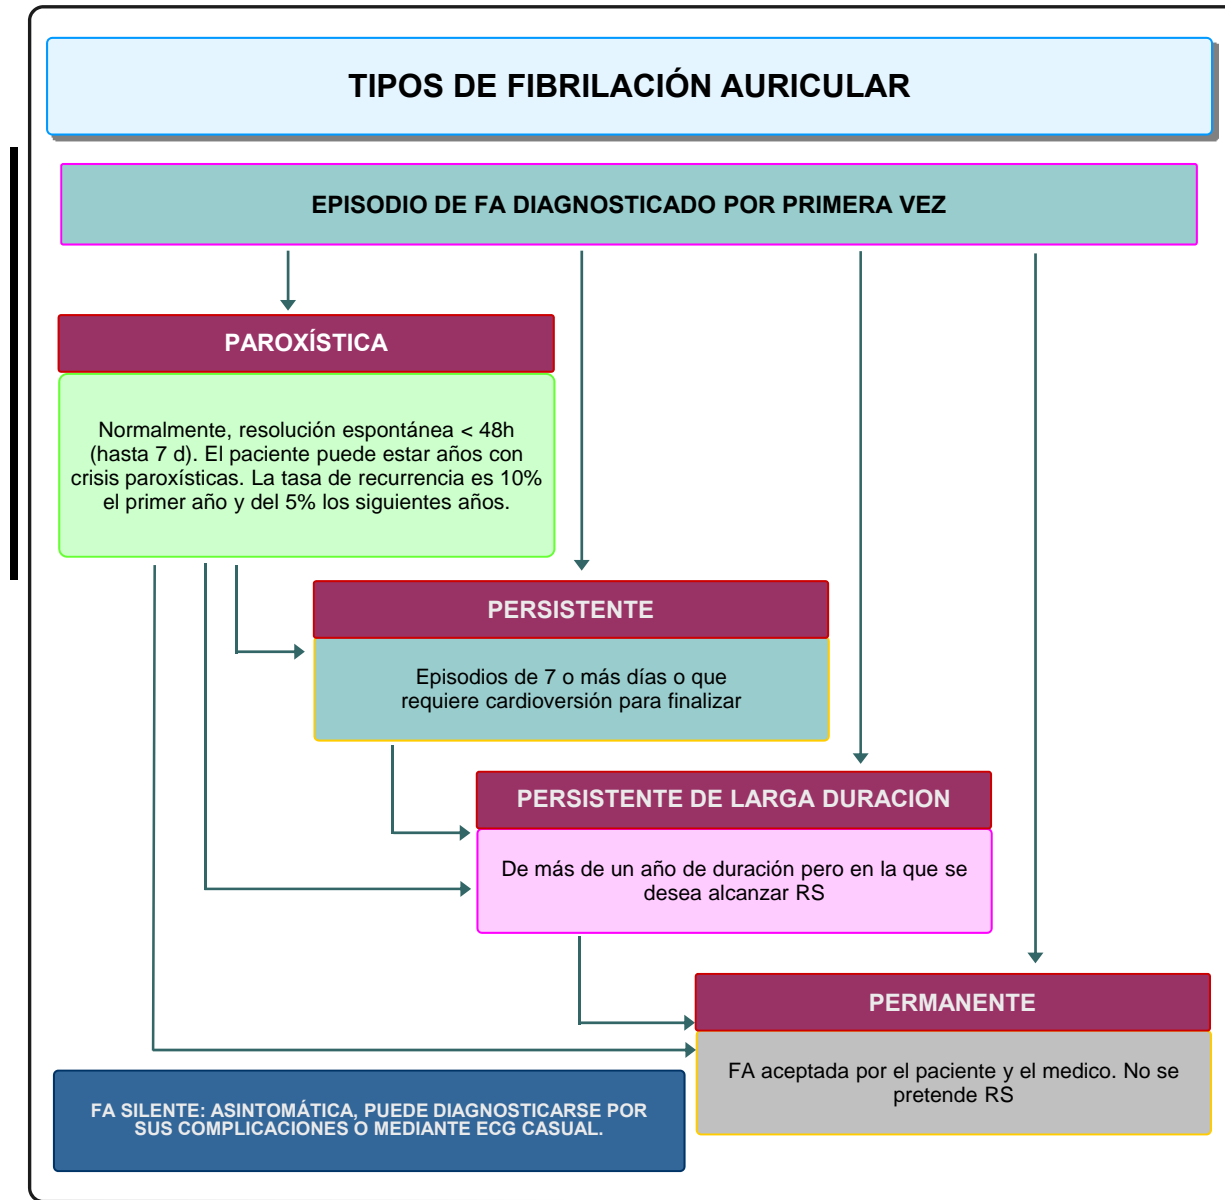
TIPOS DE FIBRILACIÓN AURICULAR

EPISODIO DE FA DIAGNOSTICADO POR PRIMERA VEZ

PAROXÍSTICA

Normalmente, resolución espontánea < 48h (hasta 7 d). El paciente puede estar años con crisis paroxísticas. La tasa de recurrencia es 10% el primer año y del 5% los siguientes años.

PERSISTENTE

Episodios de 7 o más días o que requiere cardioversión para finalizar

PERSISTENTE DE LARGA DURACION

De más de un año de duración pero en la que se desea alcanzar RS

PERMANENTE

FA aceptada por el paciente y el medico. No se pretende RS

FA SILENTE: ASINTOMÁTICA, PUEDE DIAGNOSTICARSE POR SUS COMPLICACIONES O MEDIANTE ECG CASUAL.